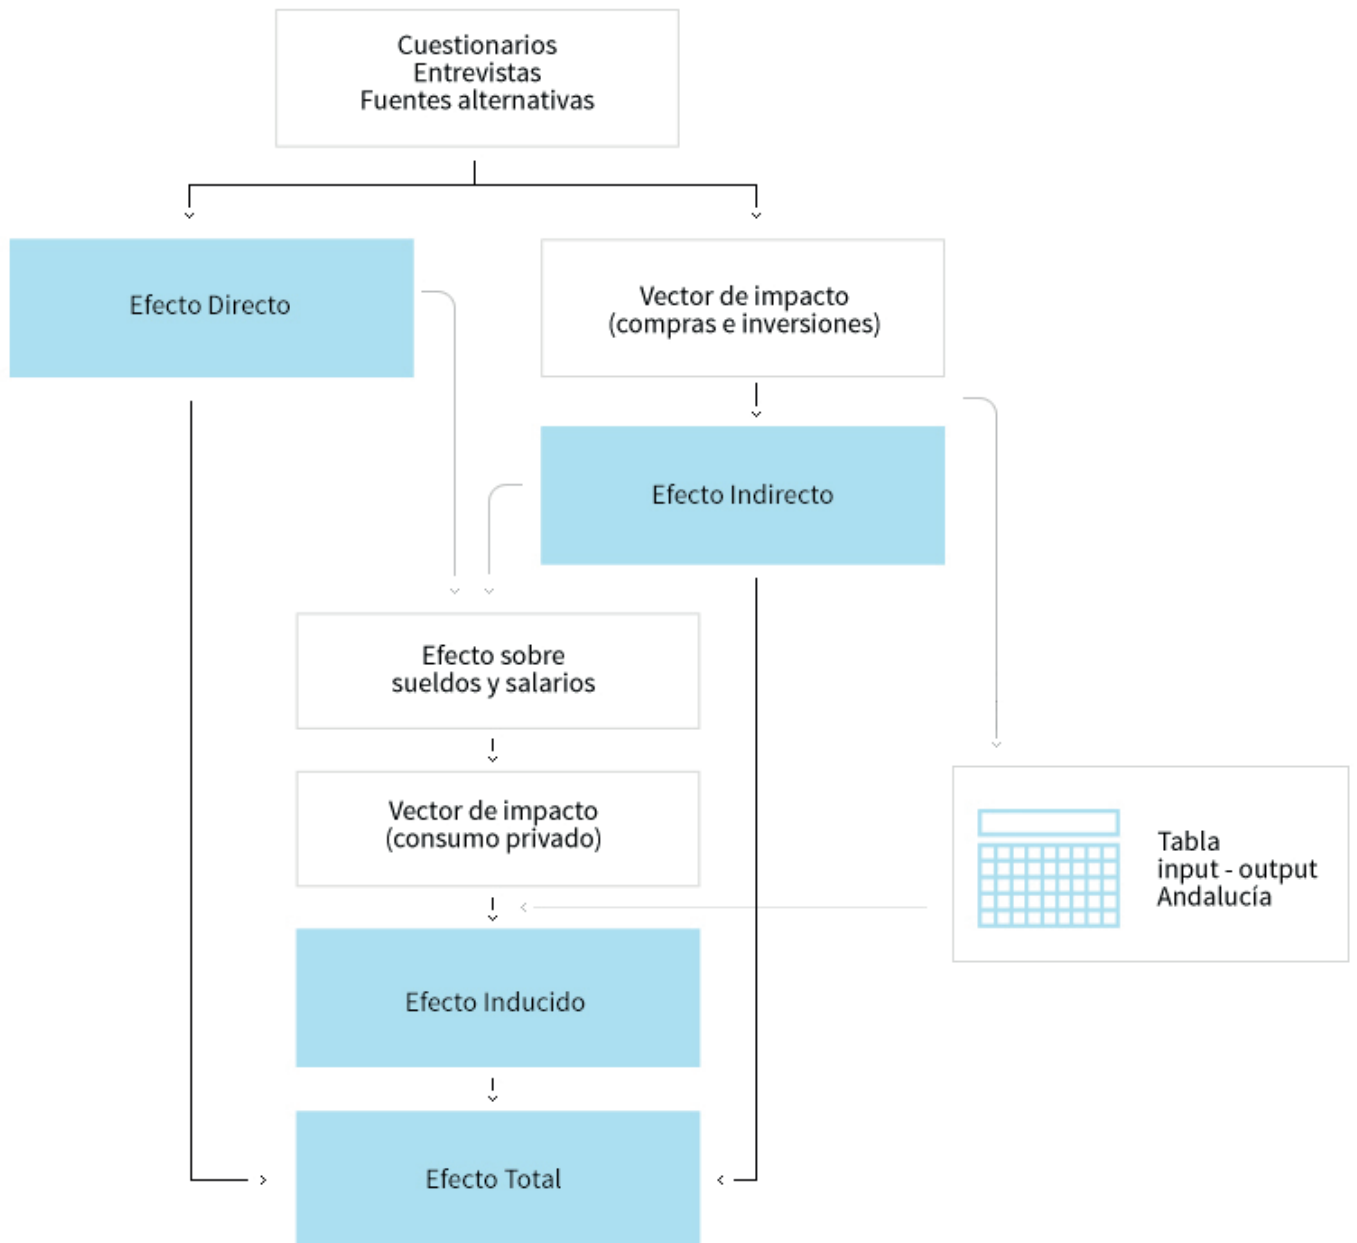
Cuestionarios
Entrevistas
Fuentes alternativas

Efecto Directo

Vector de impacto
(compras e inversiones)

Efecto Indirecto

Efecto sobre
sueldos y salarios

Vector de impacto
(consumo privado)

Tabla
input - output
Andalucía

Efecto Inducido

Efecto Total